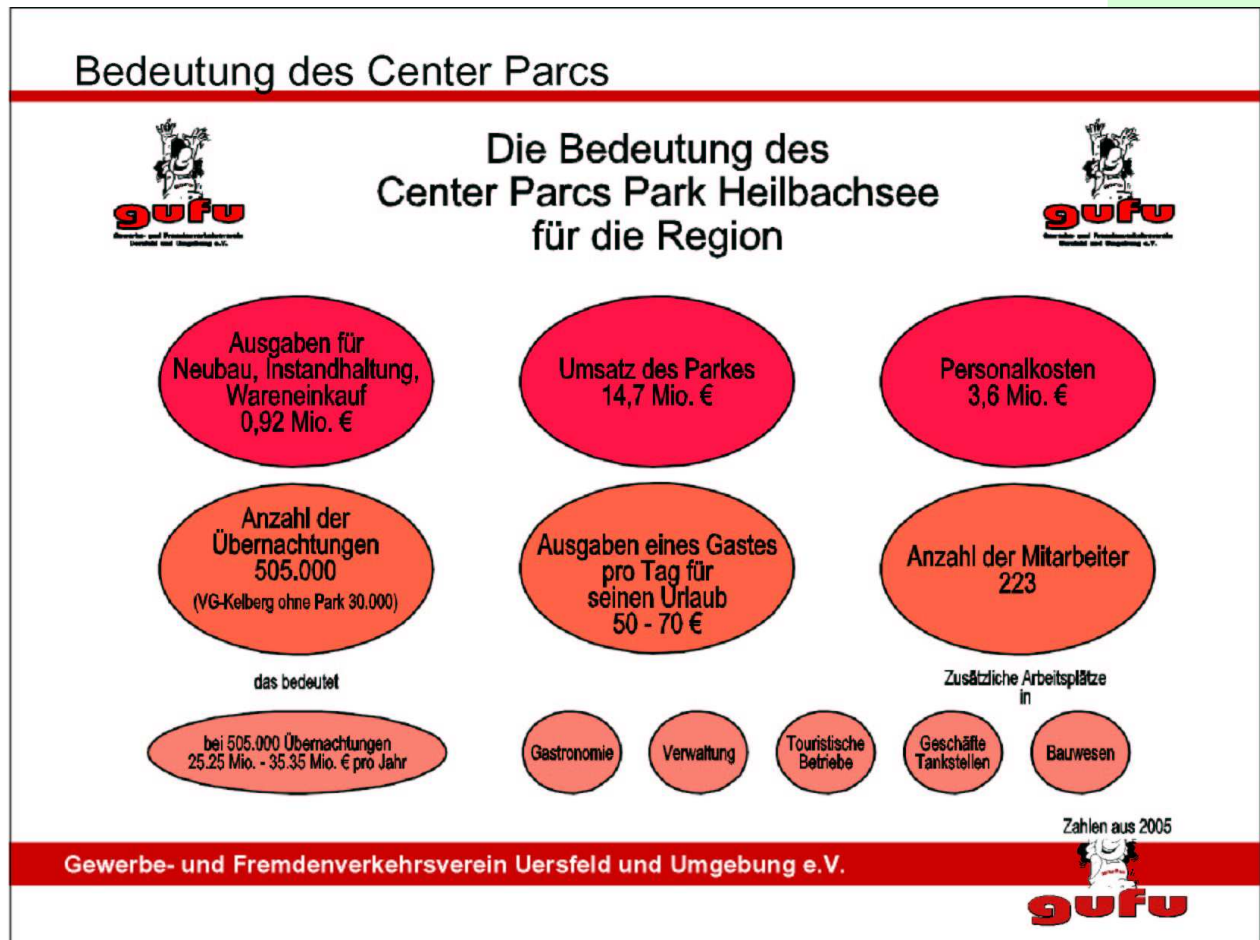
Bedeutung des Center Parcs

gufu
Gewerbe- und Fremdenverkehrsverein Uersfeld und Umgebung e.V.

Die Bedeutung des Center Parcs Park Heilbachsee für die Region

gufu
Gewerbe- und Fremdenverkehrsverein Uersfeld und Umgebung e.V.

Ausgaben für Neubau, Instandhaltung, Wareneinkauf 0,92 Mio. €

Umsatz des Parkes 14,7 Mio. €

Personalkosten 3,6 Mio. €

Anzahl der Übernachtungen 505.000 (VG-Kelberg ohne Park 30.000)

Ausgaben eines Gastes pro Tag für seinen Urlaub 50 - 70 €

Anzahl der Mitarbeiter 223

das bedeutet

Zusätzliche Arbeitsplätze in

bei 505.000 Übernachtungen 25.25 Mio. - 35.35 Mio. € pro Jahr

Gastronomie

Verwaltung

Touristische Betriebe

Geschäfte Tankstellen

Bauwesen

Zahlen aus 2005

Gewerbe- und Fremdenverkehrsverein Uersfeld und Umgebung e.V.

gufu